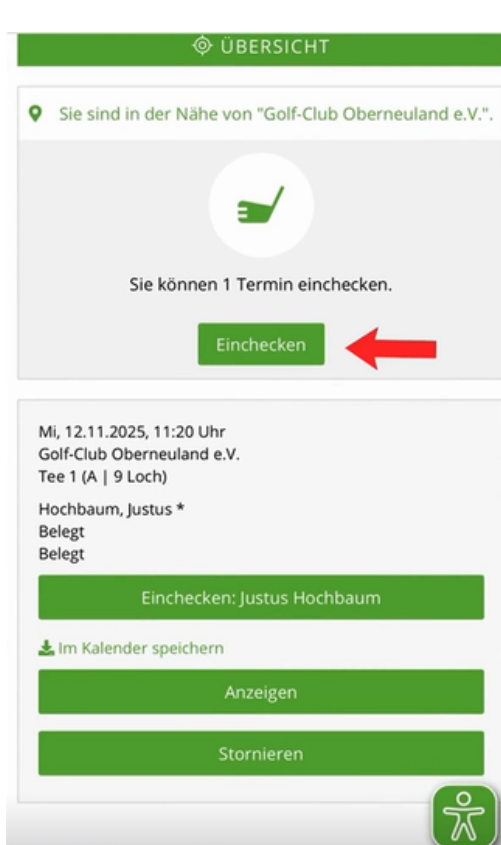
ÜBERSICHT

Sie sind in der Nähe von "Golf-Club Oberneuland e.V.".

Sie können 1 Termin einchecken.

Einchecken

Mi, 12.11.2025, 11:20 Uhr
Golf-Club Oberneuland e.V.
Tee 1 (A | 9 Loch)

Hochbaum, Justus *
Belegt
Belegt

Einchecken: Justus Hochbaum

Im Kalender speichern

Anzeigen

Stornieren